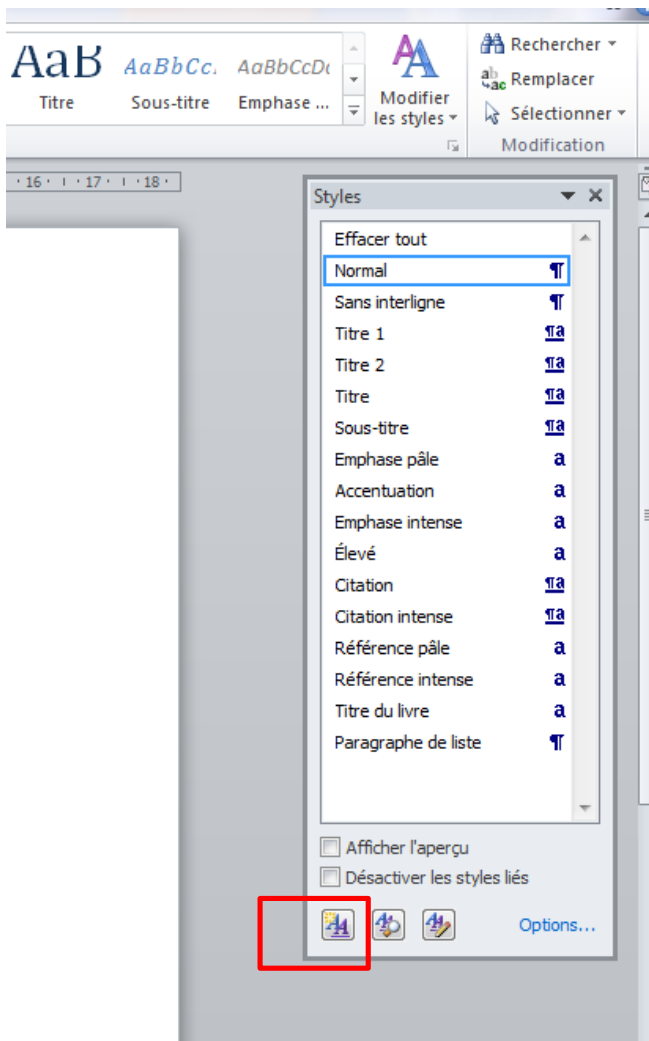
AaB Titre
AaBbCc. Sous-titre
AaBbCcDc Emphase ...
Modifier les styles
Rechercher
Remplacer
Sélectionner
Modification

· 16 · · · 17 · · · 18 ·

Styles

Effacer tout
Normal ¶
Sans interligne ¶
Titre 1 ¶a
Titre 2 ¶a
Titre ¶a
Sous-titre ¶a
Emphase pâle a
Accentuation a
Emphase intense a
Élevé a
Citation ¶a
Citation intense ¶a
Référence pâle a
Référence intense a
Titre du livre a
Paragraphe de liste ¶

Afficher l'aperçu
Désactiver les styles liés

Options...